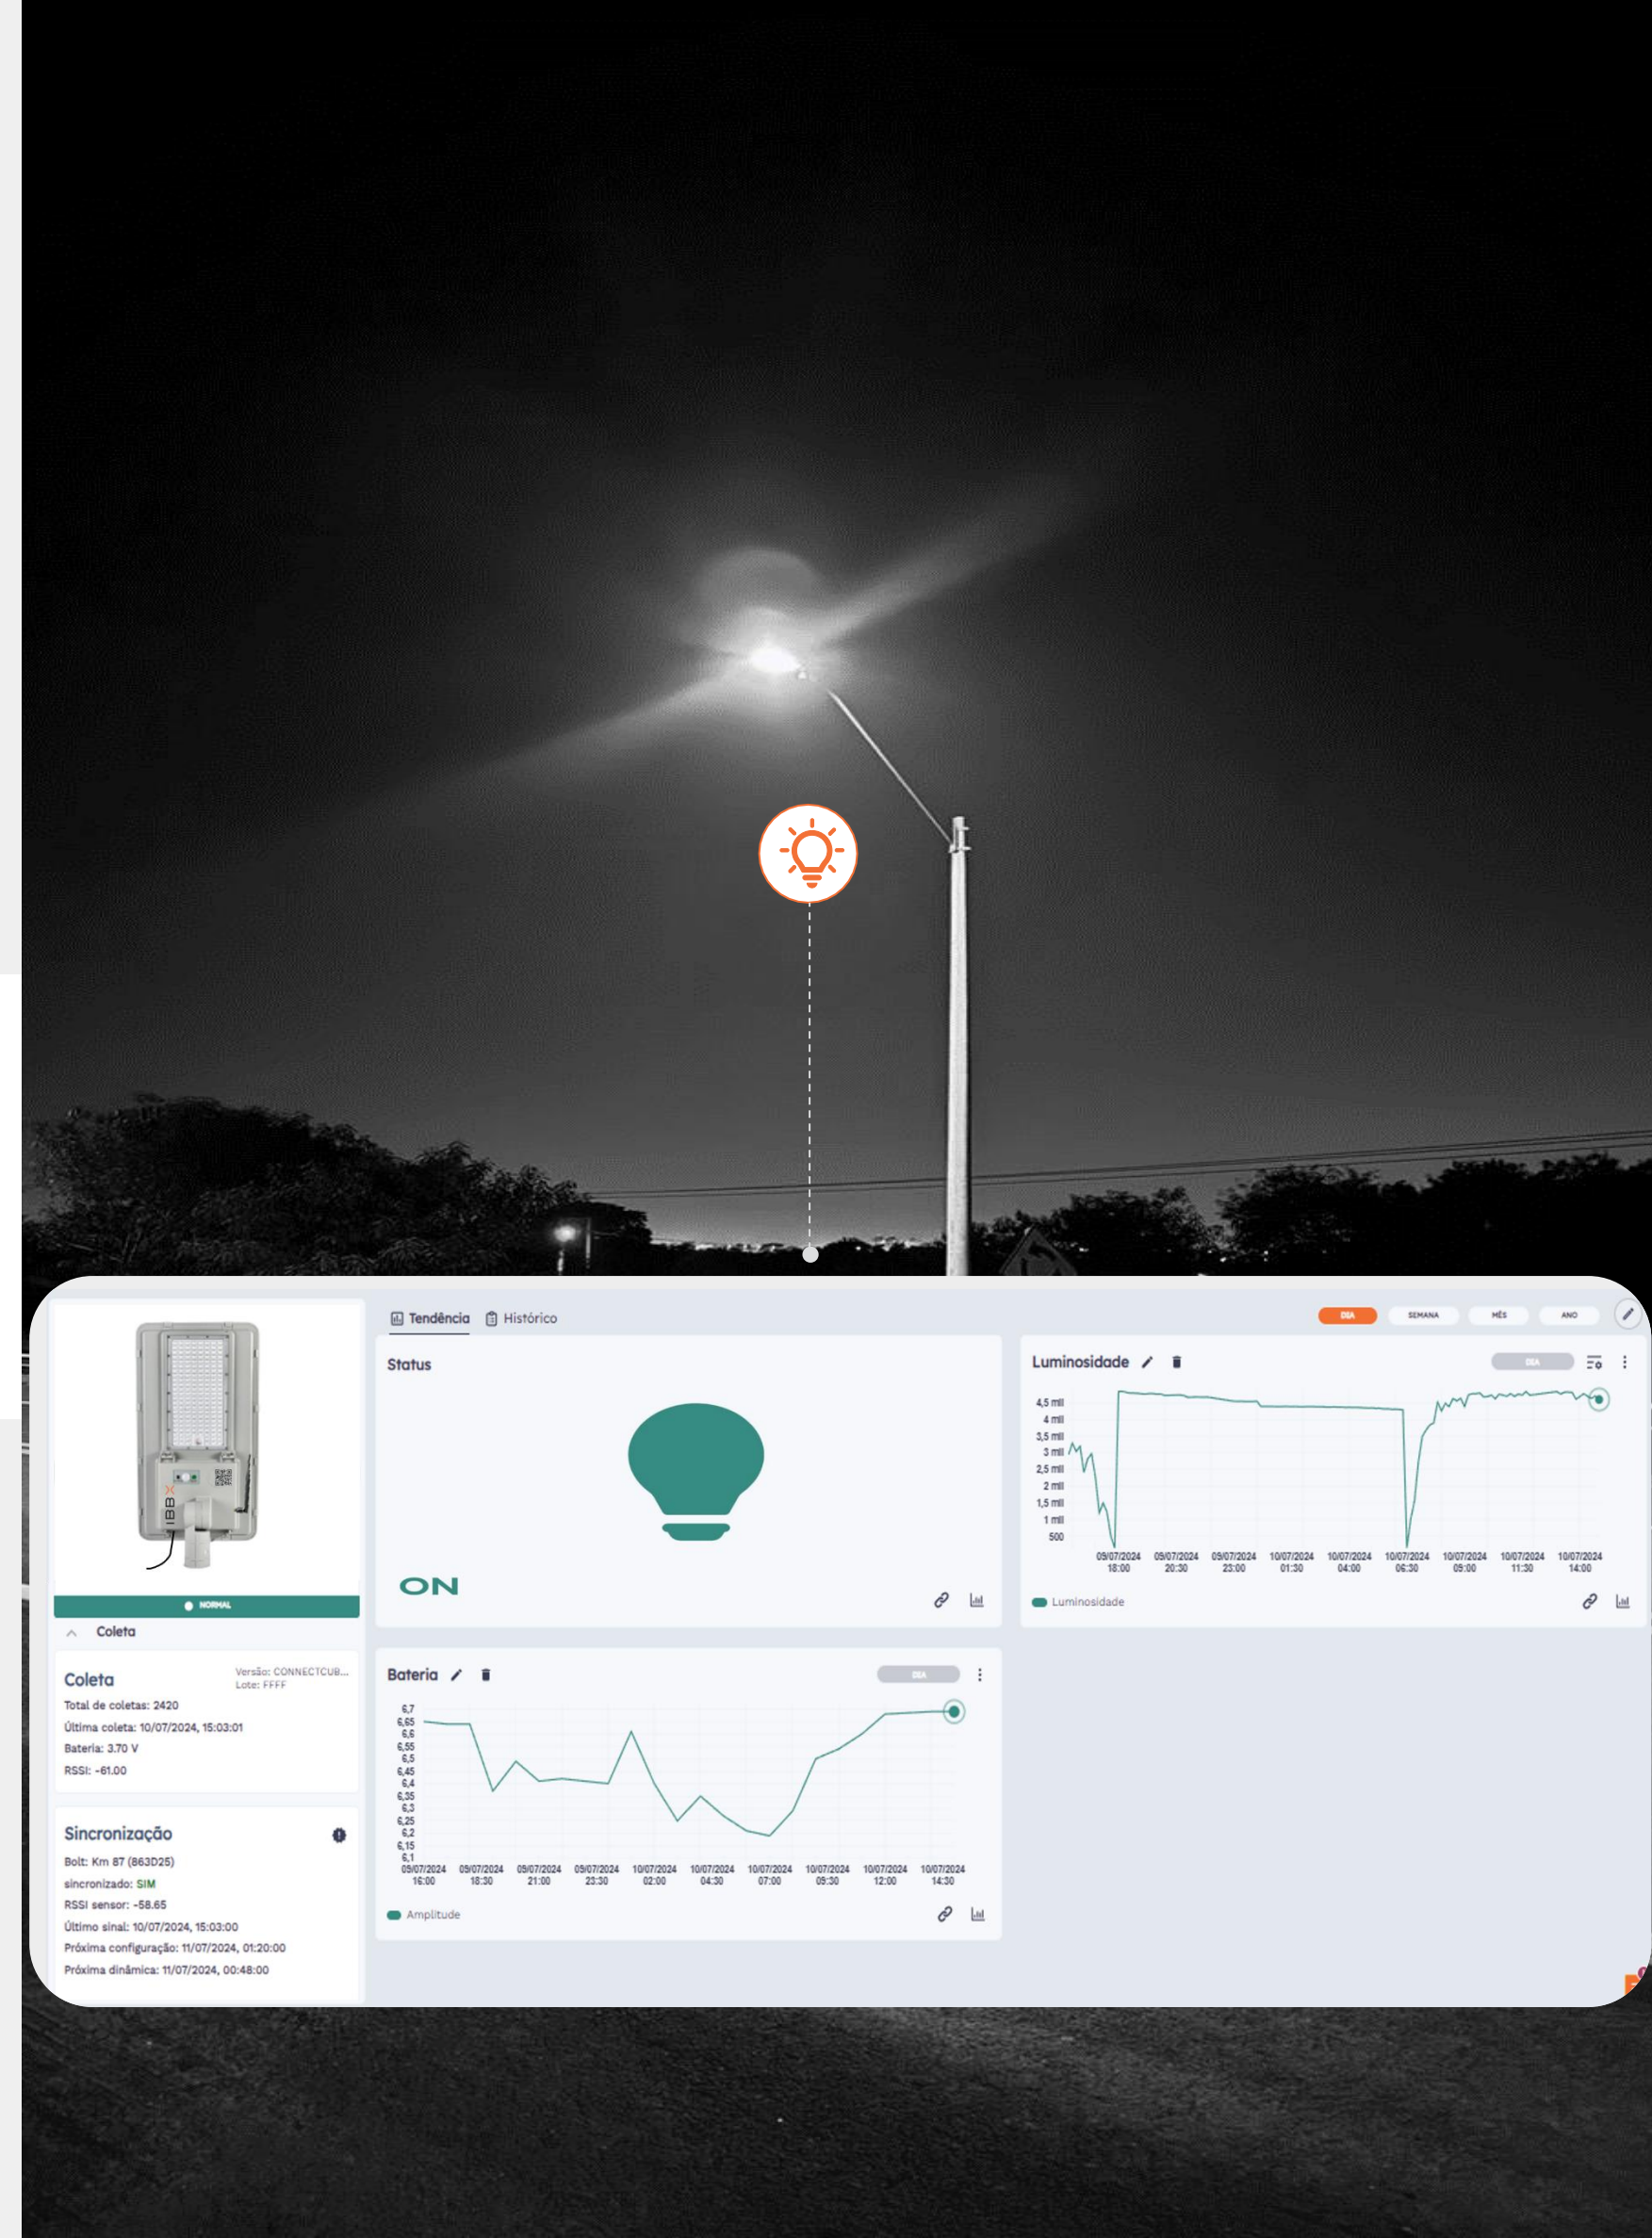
NORMAL

Coleta

Coleta
Versão: CONNECTCUB...
Lote: FFFF
Total de coletas: 2420
Última coleta: 10/07/2024, 15:03:01
Bateria: 3.70 V
RSSI: -61.00

Sincronização
Bolt: Km 87 (863D25)
sincronizado: SIM
RSSI sensor: -58.65
Último sinal: 10/07/2024, 15:03:00
Próxima configuração: 11/07/2024, 01:20:00
Próxima dinâmica: 11/07/2024, 00:48:00

Tendência Histórico

DIA SEMANA MÊS ANO

Status

ON

Luminosidade

DIA

4,5 mil
4 mil
3,5 mil
3 mil
2,5 mil
2 mil
1,5 mil
1 mil
500

09/07/2024 18:00
09/07/2024 20:30
09/07/2024 23:00
10/07/2024 01:30
10/07/2024 04:00
10/07/2024 06:30
10/07/2024 09:00
10/07/2024 11:30
10/07/2024 14:00

Luminosidade

Bateria

DIA

6,7
6,65
6,6
6,55
6,5
6,45
6,4
6,35
6,3
6,25
6,2
6,15
6,1

09/07/2024 16:00
09/07/2024 18:30
09/07/2024 21:00
09/07/2024 23:30
10/07/2024 02:00
10/07/2024 04:30
10/07/2024 07:00
10/07/2024 09:30
10/07/2024 12:00
10/07/2024 14:30

Amplitude